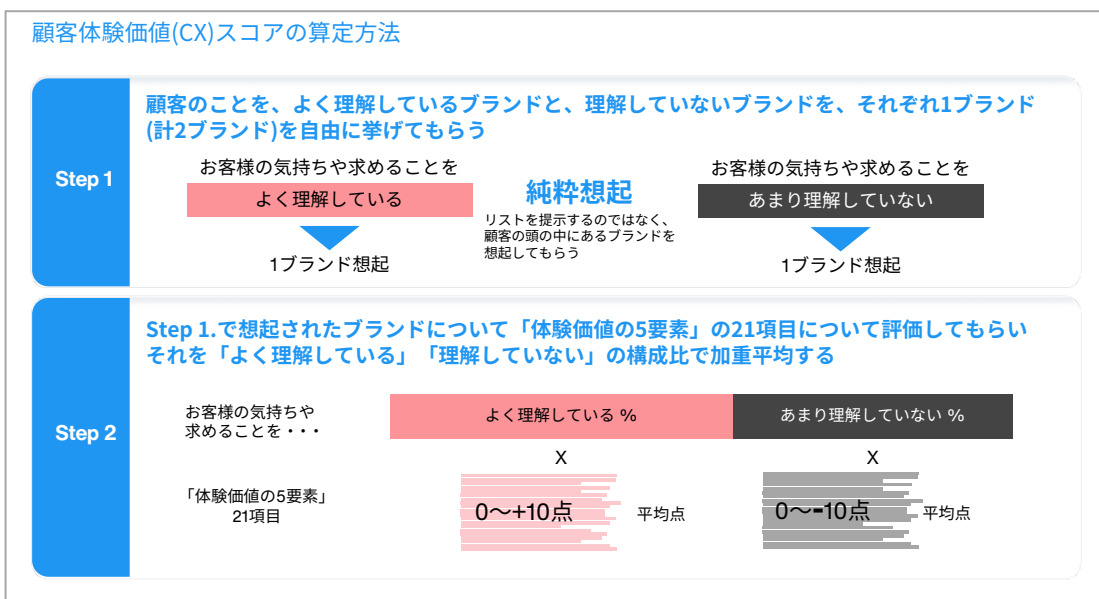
顧客体験価値(CX)スコアの算定方法

Step 1

顧客のことを、よく理解しているブランドと、理解していないブランドを、それぞれ1ブランド(計2ブランド)を自由に挙げてもらう

お客様の気持ちや求めることを

よく理解している

1ブランド想起

純粋想起

リストを提示するのではなく、顧客の頭の中にあるブランドを想起してもらう

お客様の気持ちや求めることを

あまり理解していない

1ブランド想起

Step 2

Step 1.で想起されたブランドについて「体験価値の5要素」の21項目について評価してもらいそれを「よく理解している」「理解していない」の構成比で加重平均する

お客様の気持ちや求めることを・・・

よく理解している %

あまり理解していない %

X

X

「体験価値の5要素」21項目

0〜+10点

平均点

0〜-10点

平均点